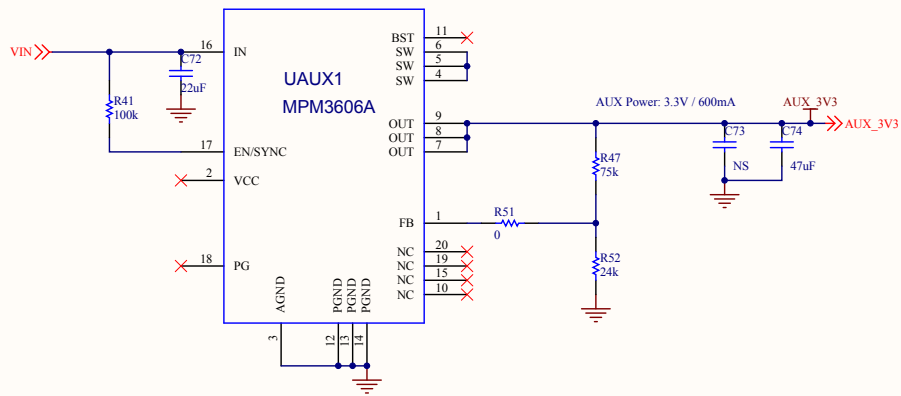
VIN
16
IN
C72
22uF
R41
100k
17
EN/SYNC
2
VCC
18
PG
UAUX1
MPM3606A
3
AGND
12
PGND
13
PGND
14
PGND
BST
11
SW
6
SW
5
SW
4
OUT
9
OUT
8
OUT
7
FB
1
NC
20
NC
19
NC
15
NC
10
R51
0
AUX Power: 3.3V / 600mA
R47
75k
R52
24k
C73
NS
C74
47uF
AUX_3V3
AUX_3V3